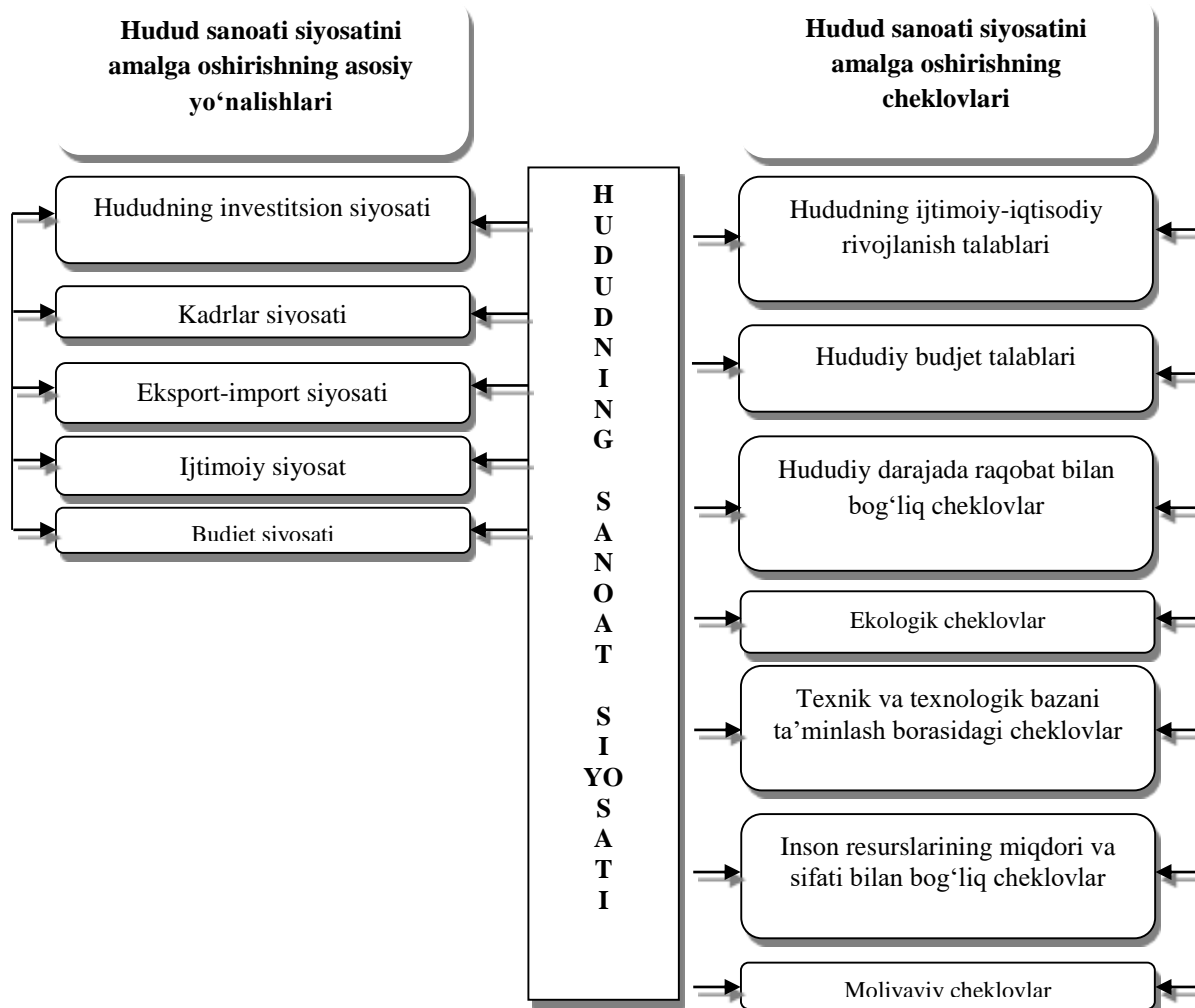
Hudud sanoati siyosatini amalga oshirishning asosiy yo‘nalishlari

Hudud sanoati siyosatini amalga oshirishning cheklovlari

Hududning investitsion siyosati

Kadrlar siyosati

Eksport-import siyosati

Ijtimoiy siyosat

Budjet siyosati

H U D U D N I N G S A N O A T S I YO S A T I

Hududning ijtimoiy-iqtisodiy rivojlanish talablari

Hududiy budjet talablari

Hududiy darajada raqobat bilan bog‘liq cheklovlar

Ekologik cheklovlar

Texnik va texnologik bazani ta’minlash borasidagi cheklovlar

Inson resurslarining miqdori va sifati bilan bog‘liq cheklovlar

Moliyaviy cheklovlar